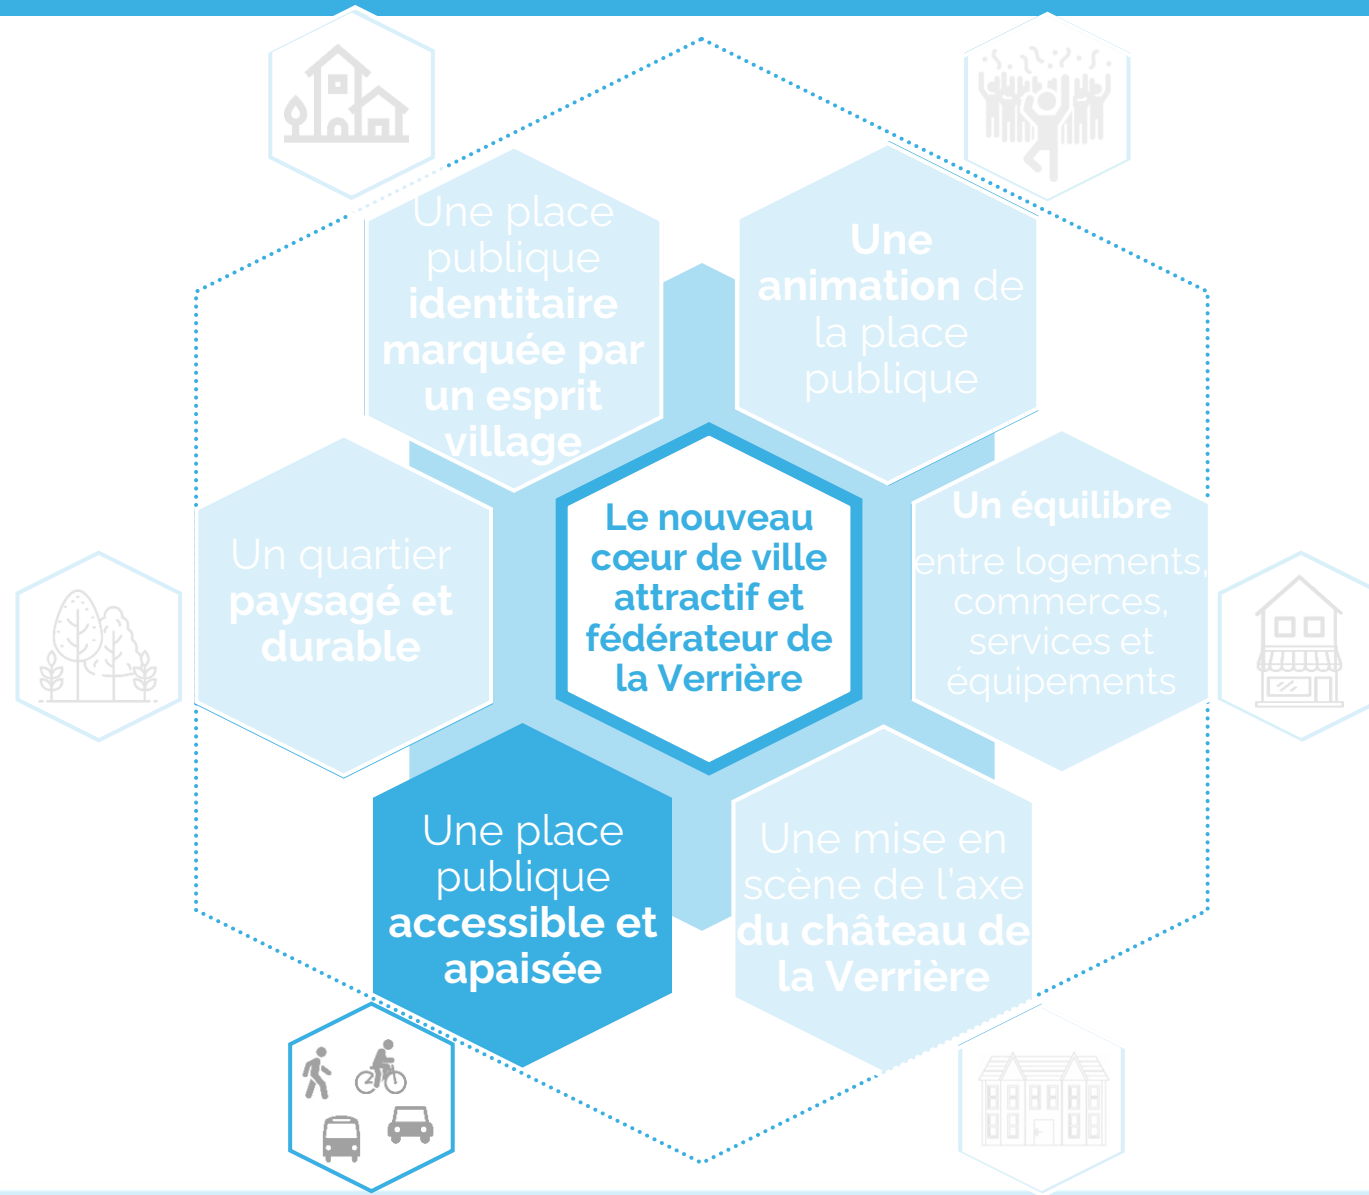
Le nouveau cœur de ville attractif et fédérateur de la Verrière

Une place publique identitaire marquée par un esprit village

Une animation de la place publique

Un équilibre entre logements, commerces, services et équipements

Une mise en scène de l'axe du château de la Verrière

Une place publique accessible et apaisée

Un quartier paysagé et durable